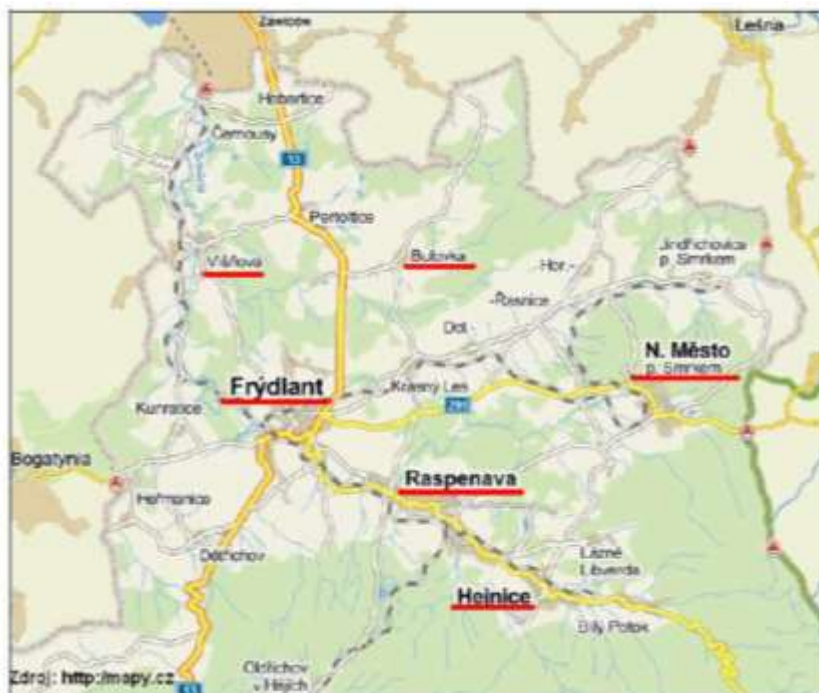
Zawidow
Lešna
Heřmanice
Černousy
13
Pertoltice
Višňová
Bulovka
Jindřichovice p. Smrkem
Hor.
Řasnice
Dol.
N. Město p. Smrkem
Frýdlant
Krásný Les
290
Kunratice
Bogatynia
Raspenava
Heřmanice
Dětřichov
Lázně Libverda
Hejnice
Bílý Potok
Zdroj: http://mapy.cz
Oldřichov v Hájích
13